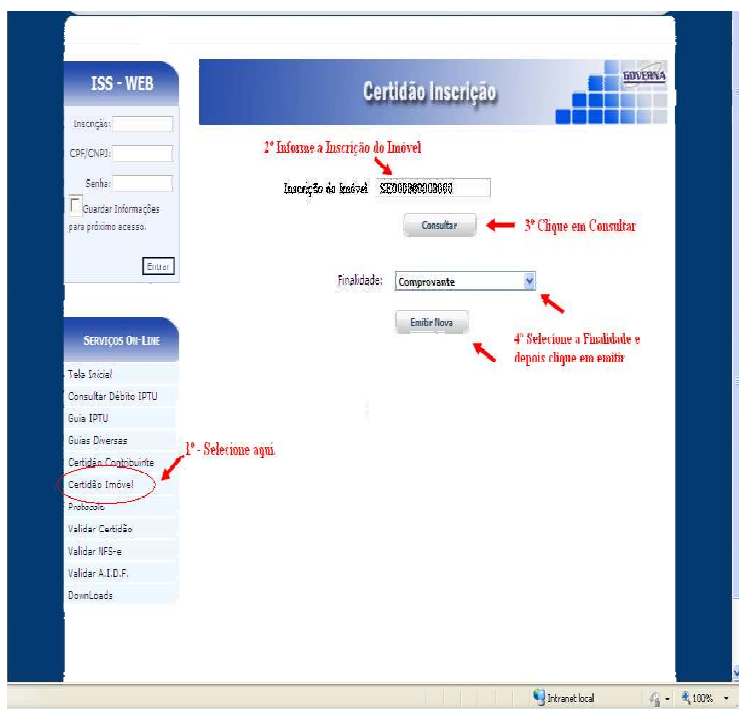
ISS - WEB

Inscrição:

CPF/CNPJ:

Senha:

Guardar Informações para próximo acesso.

Entrar

Certidão Inscrição

GOVERNA

2º Informe a Inscrição do Imóvel

Inscrição do Imóvel SE00008008000

Consultar

3º Clique em Consultar

Finalidade: Comprovante

Emitir Nova

4º Selecione a Finalidade e depois clique em emitir

Serviços On-Line

Tela Inicial

Consultar Débito IPTU

Guia IPTU

Guias Diversas

Certidão Contribuinte

Certidão Imóvel

Protocolo

Validar Certidão

Validar NFS-e

Validar A.I.D.F.

DownLoads

1º - Selecione aqui.

Intranet local

100%